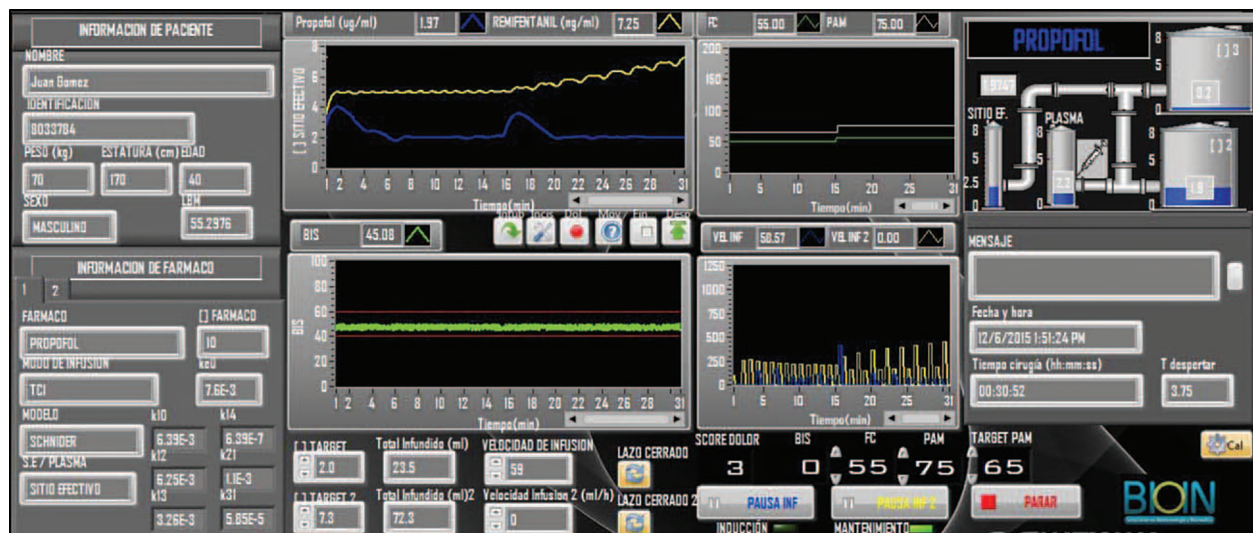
INFORMACION DE PACIENTE
NOMBRE
Juan Gomez
IDENTIFICACION
8033784
PESO (kg) ESTATURA (cm) EDAD
70 170 40
SEXO LBM
MASCULINO 55.2976

INFORMACION DE FARMACO
1 2
FARMACO [] FARMACO
PROPOFOL 10
MODO DE INFUSION ke0
TCI 7.6E-3
MODELO k10 k14
SCHNIDER 6.39E-3 6.39E-7
S.E / PLASMA k12 k21
SITIO EFECTIVO 6.25E-3 1.1E-3
k13 k31
3.26E-3 5.85E-5

Propofol (ug/ml) 1.97 REMIFENTANIL (ng/ml) 7.25
[ ] SITIO EFECTIVO
8
6
4
2
0
1 2 4 6 8 10 12 14 16 18 20 22 24 26 28 31
Tiempo(min)

FC 55.00 PAM 75.00
200
150
100
50
0
1 5 10 15 20 25 31
Tiempo(min)

PROPOFOL
8
5
0
[ ] 3
0.2
SITIO EF.
PLASMA
8
5
2.5
0
2.2
8
5
0
[ ] 2
1.9

BIS 45.08
Intub Iocs Dol Mov Fin Desp
BIS
100
80
60
40
20
0
1 2 4 6 8 10 12 14 16 18 20 22 24 26 28 31
Tiempo(min)

VEL INF 58.57 VEL INF 2 0.00
1250
1000
750
500
250
0
1 5 10 15 20 25 31
Tiempo(min)

MENSAJE
Fecha y hora
12/6/2015 1:51:24 PM
Tiempo cirugía (hh:mm:ss) T despertar
00:30:52 3.75

[ ] TARGET Total Infundido (ml) VELOCIDAD DE INFUSION
2.0 23.5 59
LAZO CERRADO
[ ] TARGET 2 Total Infundido (ml)2 Velocidad Infusion 2 (ml/h)
7.3 72.3 0
LAZO CERRADO 2

SCORE DOLOR BIS FC PAM TARGET PAM
3 0 55 75 65
Cal
PAUSA INF PAUSA INF 2 PARAR
INDUCCION MANTENIMIENTO
BIOIN